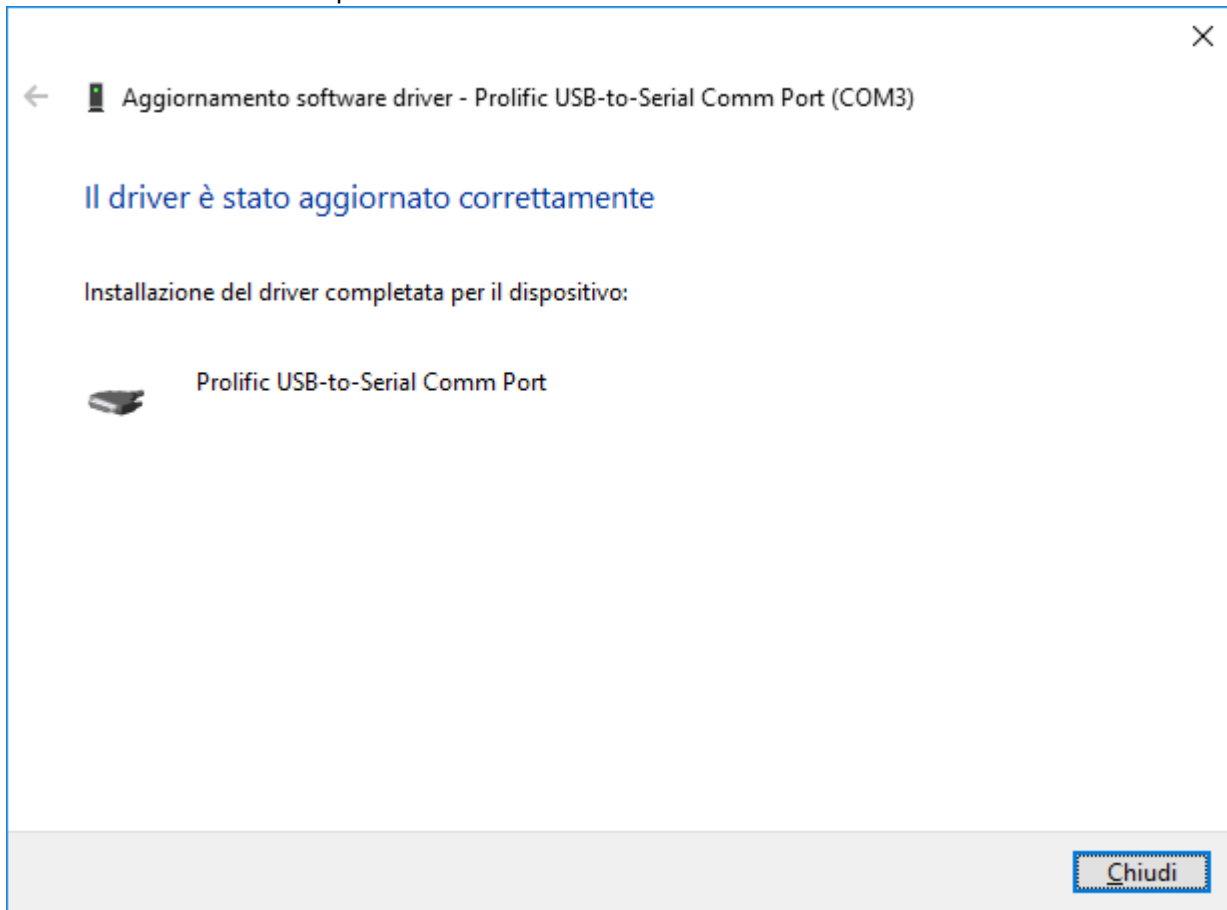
×

Aggiornamento software driver - Prolific USB-to-Serial Comm Port (COM3)

Il driver è stato aggiornato correttamente

Installazione del driver completata per il dispositivo:

Prolific USB-to-Serial Comm Port

Chiudi